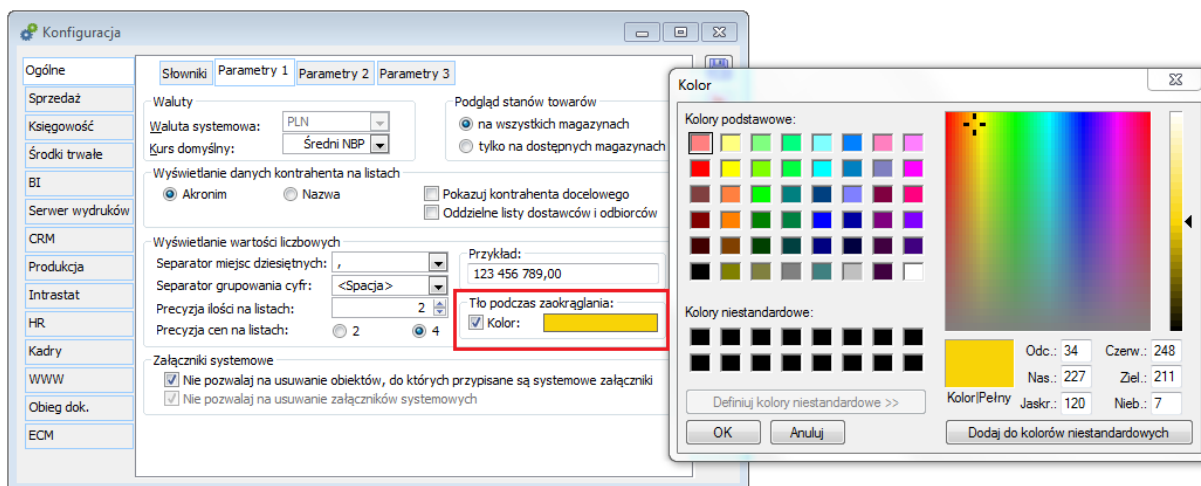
Konfiguracja

Ogólne
Sprzedaż
Księgowość
Środki trwałe
BI
Serwer wydruków
CRM
Produkcja
Intrastat
HR
Kadry
WWW
Obieg dok.
ECM

Słowniki | Parametry 1 | Parametry 2 | Parametry 3

Waluty
Waluta systemowa: PLN
Kurs domyślny: Średni NBP

Podgląd stanów towarów
na wszystkich magazynach
tylko na dostępnych magazynach

Wyświetlanie danych kontrahenta na listach
Akronim
Nazwa
Pokazuj kontrahenta docelowego
Oddzielne listy dostawców i odbiorców

Wyświetlanie wartości liczbowych
Separator miejsc dziesiętnych: ,
Separator grupowania cyfr: <Spacja>
Precyzja ilości na listach: 2
Precyzja cen na listach: 2 4

Przykład:
123 456 789,00

Tło podczas zaokrąglania:
Kolor:

Załączniki systemowe
Nie pozwalaj na usuwanie obiektów, do których przypisane są systemowe załączniki
Nie pozwalaj na usuwanie załączników systemowych

Kolor
Kolory podstawowe:
Kolory niestandardowe:
Definiuj kolory niestandardowe >>
OK
Anuluj
Kolor|Pełny
Odc.: 34
Nas.: 227
Jaskr.: 120
Czerw.: 248
Ziel.: 211
Nieb.: 7
Dodaj do kolorów niestandardowych